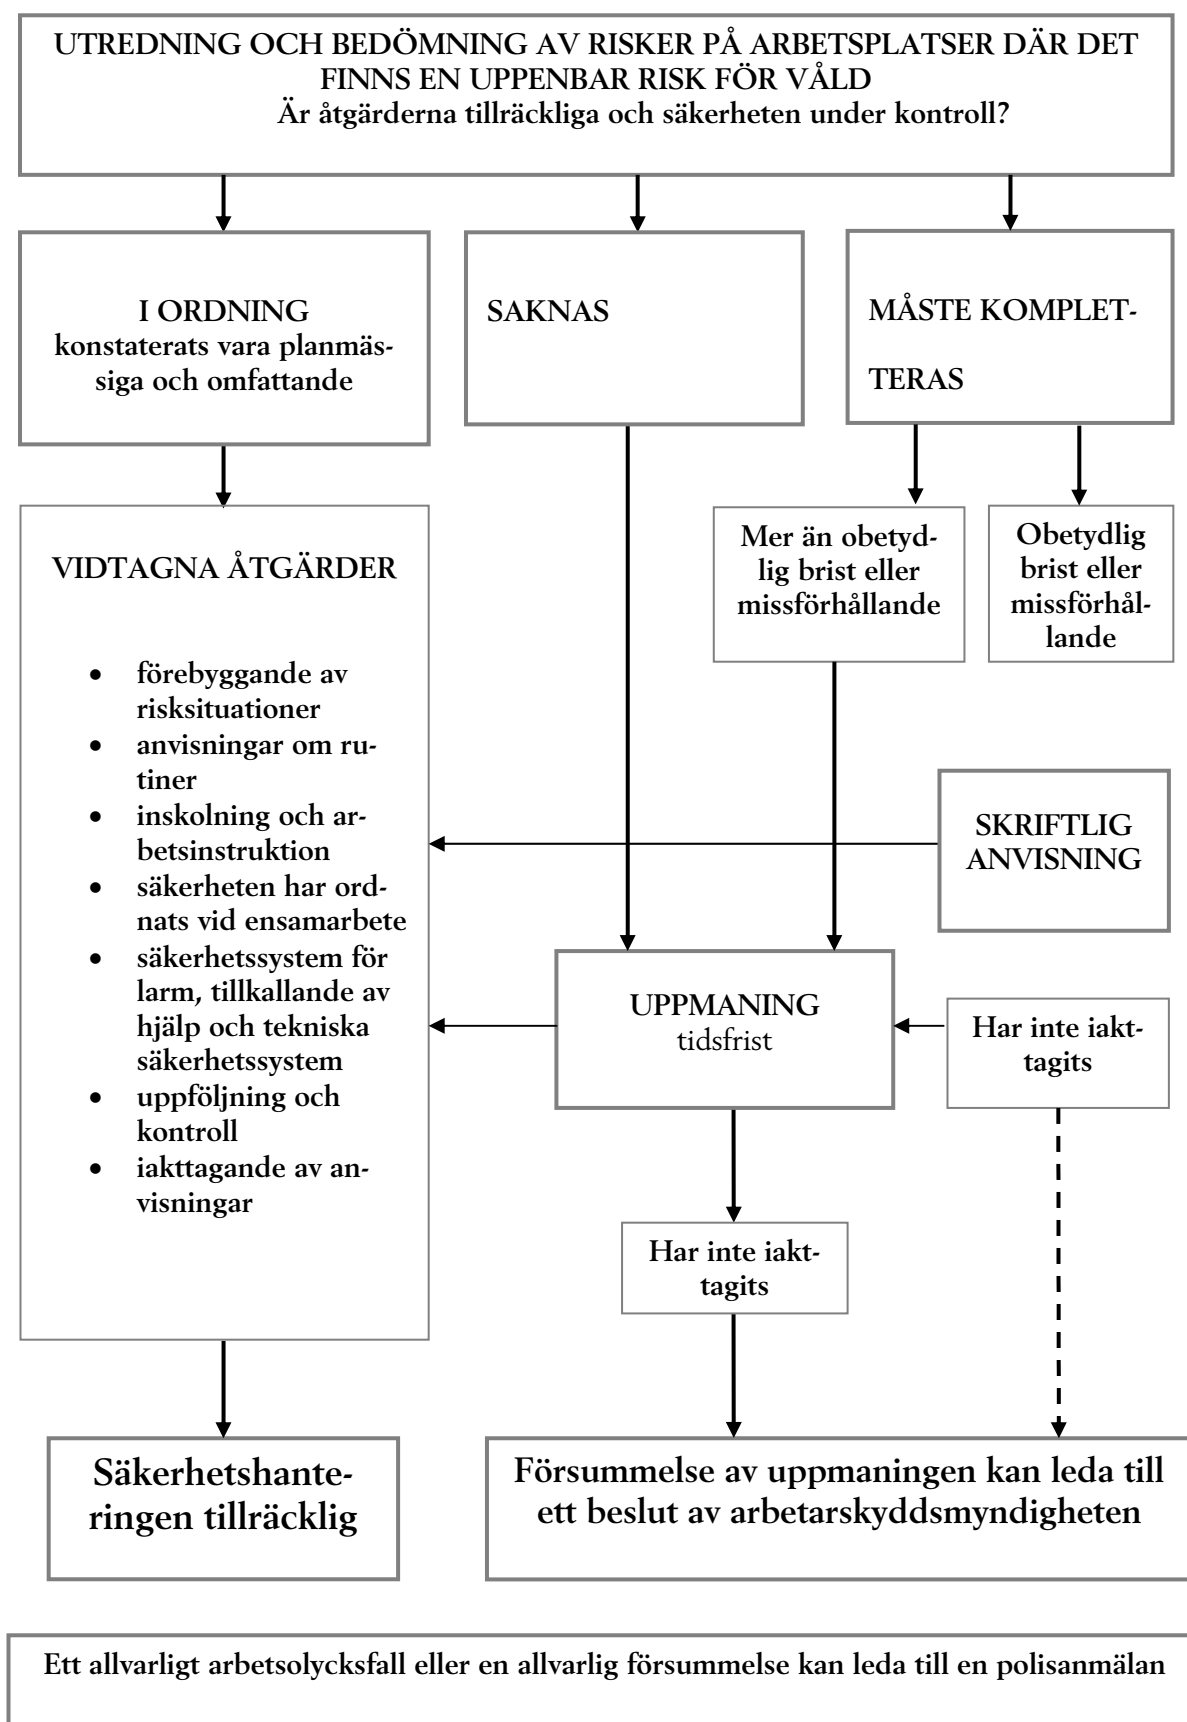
UTREDNING OCH BEDÖMNING AV RISKER PÅ ARBETSPLATSER DÄR DET FINNS EN UPPENBAR RISK FÖR VÅLD
Är åtgärderna tillräckliga och säkerheten under kontroll?

I ORDNING
konstaterats vara planmässiga och omfattande

SAKNAS

MÅSTE KOMPLETTERAS

VIDTAGNA ÅTGÄRDER

- förebyggande av risksituationer
- anvisningar om rutiner
- inskolning och arbetsinstruktion
- säkerheten har ordnats vid ensamarbete
- säkerhetssystem för larm, tillkallande av hjälp och tekniska säkerhetssystem
- uppföljning och kontroll
- iakttagande av anvisningar

Mer än obetydlig brist eller missförhållande

Obetydlig brist eller missförhållande

SKRIFTLIG ANVISNING

UPPMANING
tidsfrist

Har inte iakttagits

Har inte iakttagits

Säkerhetshanteringen tillräcklig

Försummelse av uppmaningen kan leda till ett beslut av arbetarskyddsmyndigheten

Ett allvarligt arbetsolycksfall eller en allvarlig försummelse kan leda till en polisanmälan